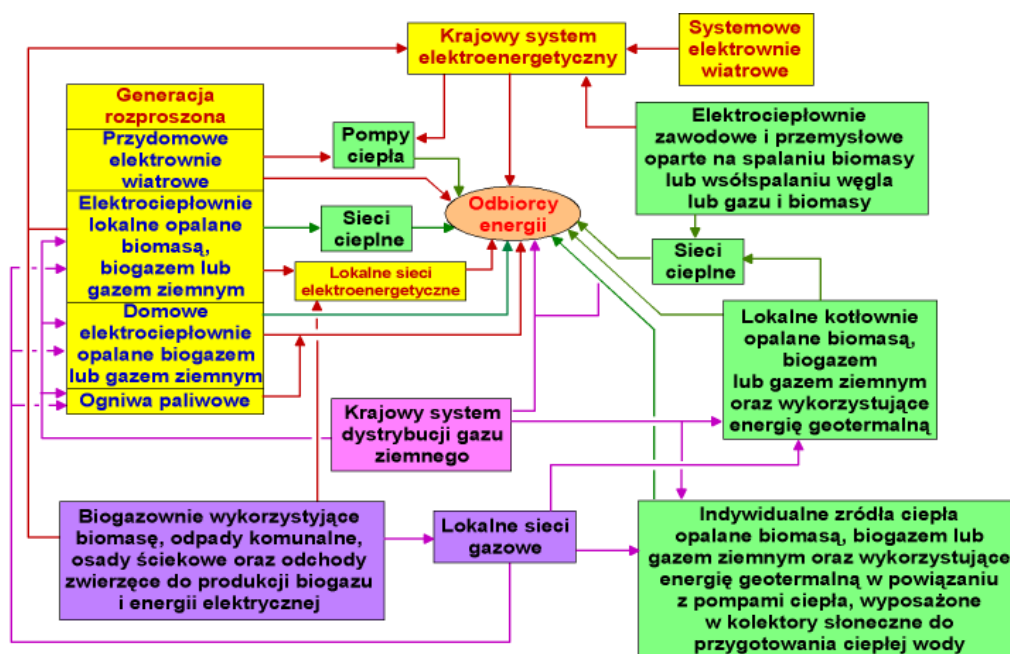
Krajowy system elektroenergetyczny

Systemowe elektrownie wiatrowe

Generacja rozproszona

Przydomowe elektrownie wiatrowe

Elektrociepłownie lokalne opalane biomasą, biogazem lub gazem ziemnym

Domowe elektrociepłownie opalane biogazem lub gazem ziemnym

Ogniwa paliwowe

Pompy ciepła

Sieci cieplne

Lokalne sieci elektroenergetyczne

Odbiorcy energii

Elektrociepłownie zawodowe i przemysłowe oparte na spalaniu biomasy lub wsółspalaniu węgla lub gazu i biomasy

Sieci cieplne

Lokalne kotłownie opalane biomasą, biogazem lub gazem ziemnym oraz wykorzystujące energię geotermalną

Krajowy system dystrybucji gazu ziemnego

Biogazownie wykorzystyjące biomasę, odpady komunalne, osady ściekowe oraz odchody zwierzęce do produkcji biogazu i energii elektrycznej

Lokalne sieci gazowe

Indywidualne zródła ciepła opalane biomasą, biogazem lub gazem ziemnym oraz wykorzystujące energię geotermalną w powiązaniu z pompami ciepła, wyposażone w kolektory słoneczne do przygotowania ciepłej wody